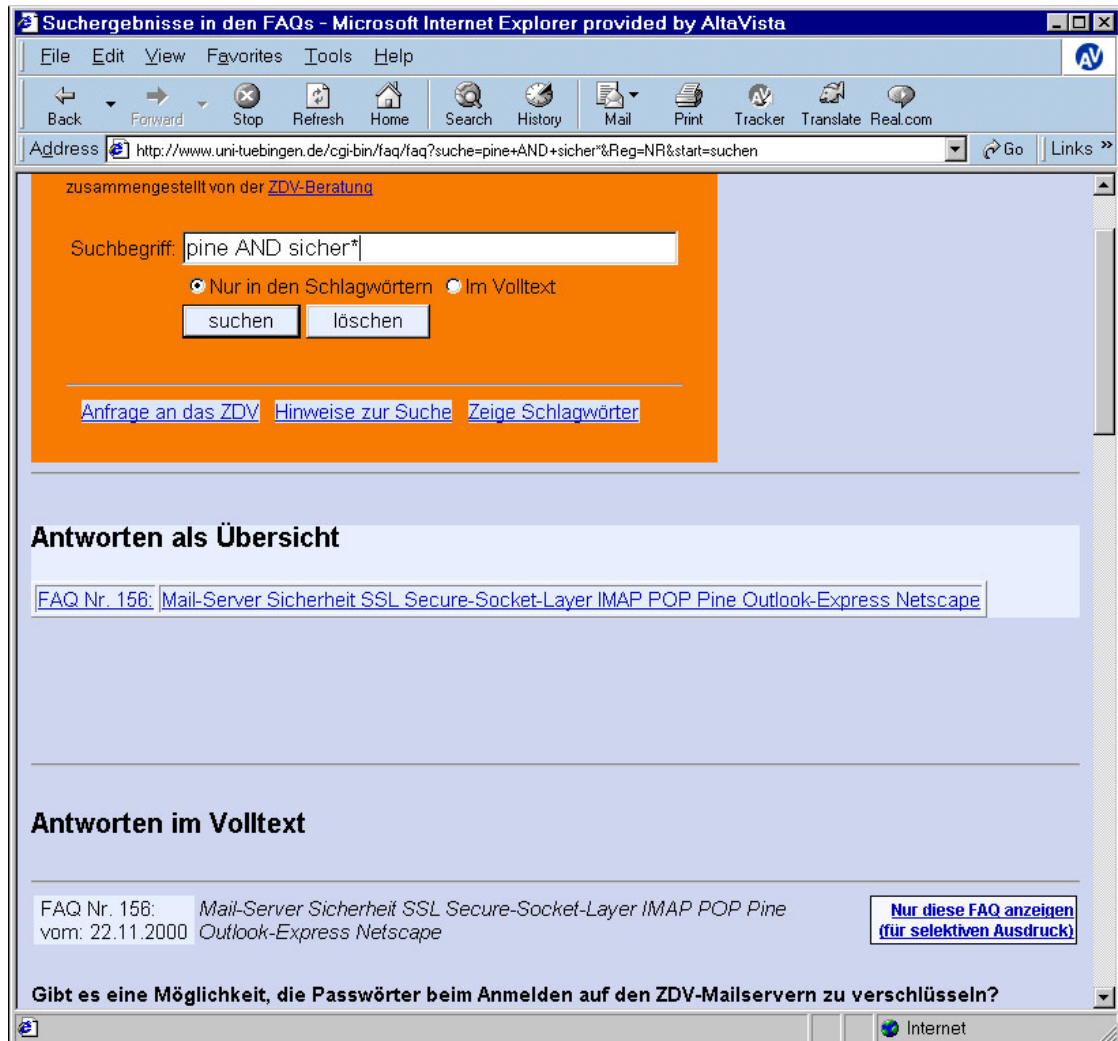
Suchergebnisse in den FAQs - Microsoft Internet Explorer provided by AltaVista

File Edit View Favorites Tools Help

Back Forward Stop Refresh Home Search History Mail Print Tracker Translate Real.com

Address http://www.uni-tuebingen.de/cgi-bin/faq/faq?suche=pine+AND+sicher*&Reg=NR&start=suchen Go Links »

zusammengestellt von der ZDV-Beratung

Suchbegriff: pine AND sicher*

Nur in den Schlagwörtern Im Volltext

suchen löschen

Anfrage an das ZDV Hinweise zur Suche Zeige Schlagwörter

Antworten als Übersicht

FAQ Nr. 156: Mail-Server Sicherheit SSL Secure-Socket-Layer IMAP POP Pine Outlook-Express Netscape

Antworten im Volltext

FAQ Nr. 156:
vom: 22.11.2000
Mail-Server Sicherheit SSL Secure-Socket-Layer IMAP POP Pine Outlook-Express Netscape

Nur diese FAQ anzeigen (für selektiven Ausdruck)

Gibt es eine Möglichkeit, die Passwörter beim Anmelden auf den ZDV-Mailservern zu verschlüsseln?

Internet